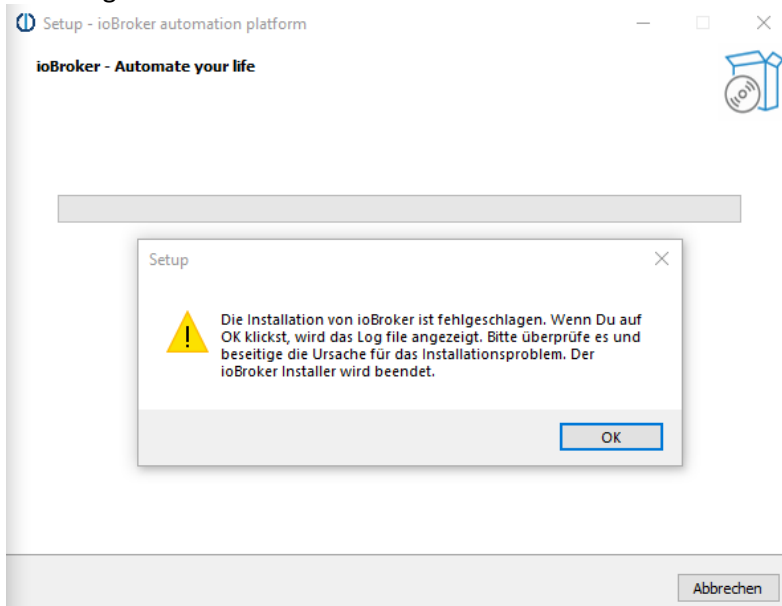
Setup - ioBroker automation platform

ioBroker - Automate your life

Setup

Die Installation von ioBroker ist fehlgeschlagen. Wenn Du auf OK klickst, wird das Log file angezeigt. Bitte überprüfe es und beseitige die Ursache für das Installationsproblem. Der ioBroker Installer wird beendet.

OK

Abbrechen